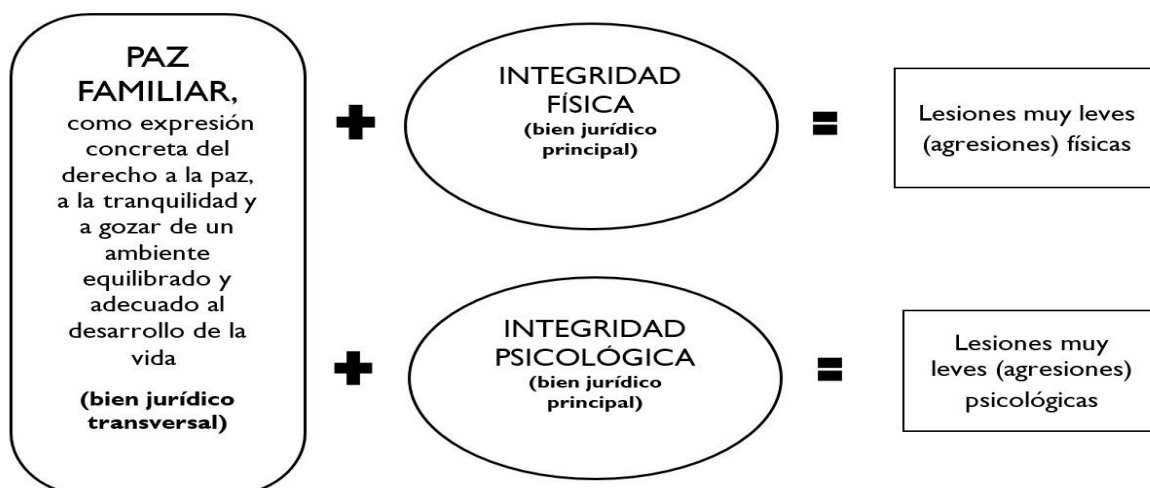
PAZ FAMILIAR, como expresión concreta del derecho a la paz, a la tranquilidad y a gozar de un ambiente equilibrado y adecuado al desarrollo de la vida

(bien jurídico transversal)

INTEGRIDAD FÍSICA
(bien jurídico principal)

Lesiones muy leves (agresiones) físicas

INTEGRIDAD PSICOLÓGICA
(bien jurídico principal)

Lesiones muy leves (agresiones) psicológicas